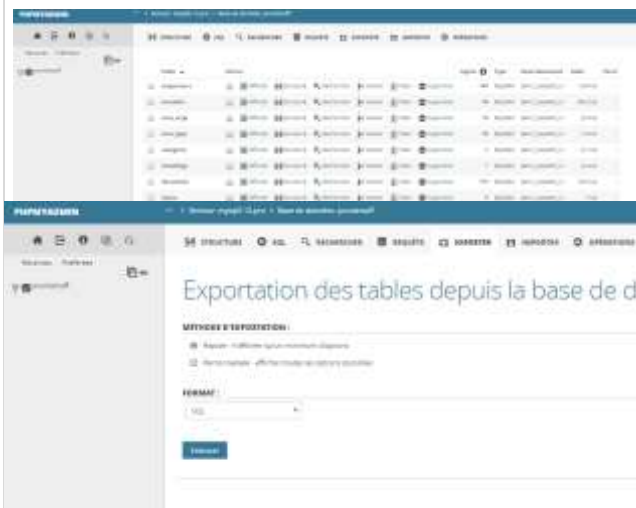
PHPMYADMIN

STRUCTURE SQL RECHERCHER REQUÊTE EXPORTER IMPORTER OPÉRATIONS

PHPMYADMIN

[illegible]

Récentes Préférées

STRUCTURE SQL RECHERCHER REQUÊTE EXPORTER IMPORTER OPÉRATIONS

Exportation des tables depuis la base de d

MÉTHODE D'EXPORTATION :

Rapide - n'afficher qu'un minimum d'options

Personnalisée - afficher toutes les options possibles

FORMAT :

SQL

Exécuter